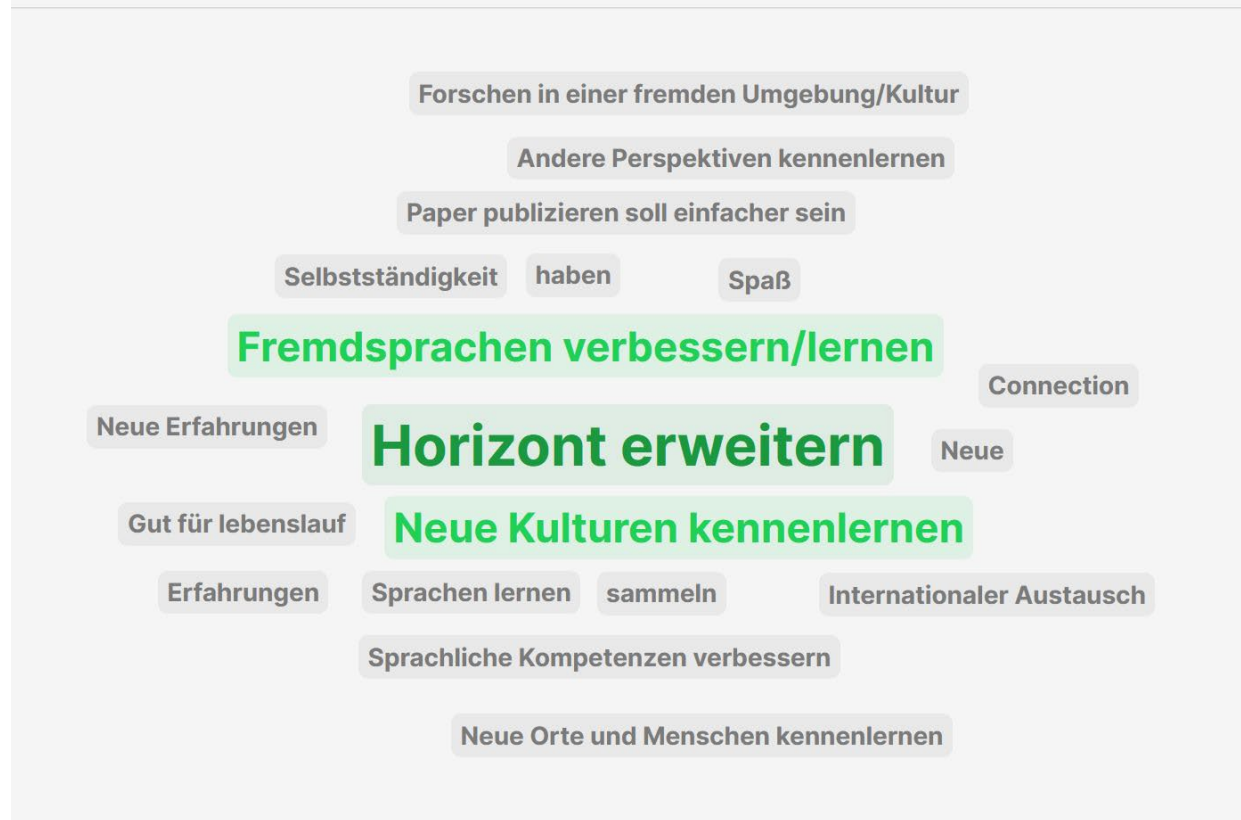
Forschen in einer fremden Umgebung/Kultur

Andere Perspektiven kennenlernen

Paper publizieren soll einfacher sein

Selbstständigkeit

haben

Spaß

Fremdsprachen verbessern/lernen

Connection

Neue Erfahrungen

Horizont erweitern

Neue

Gut für lebenslauf

Neue Kulturen kennenlernen

Erfahrungen

Sprachen lernen

sammeln

Internationaler Austausch

Sprachliche Kompetenzen verbessern

Neue Orte und Menschen kennenlernen